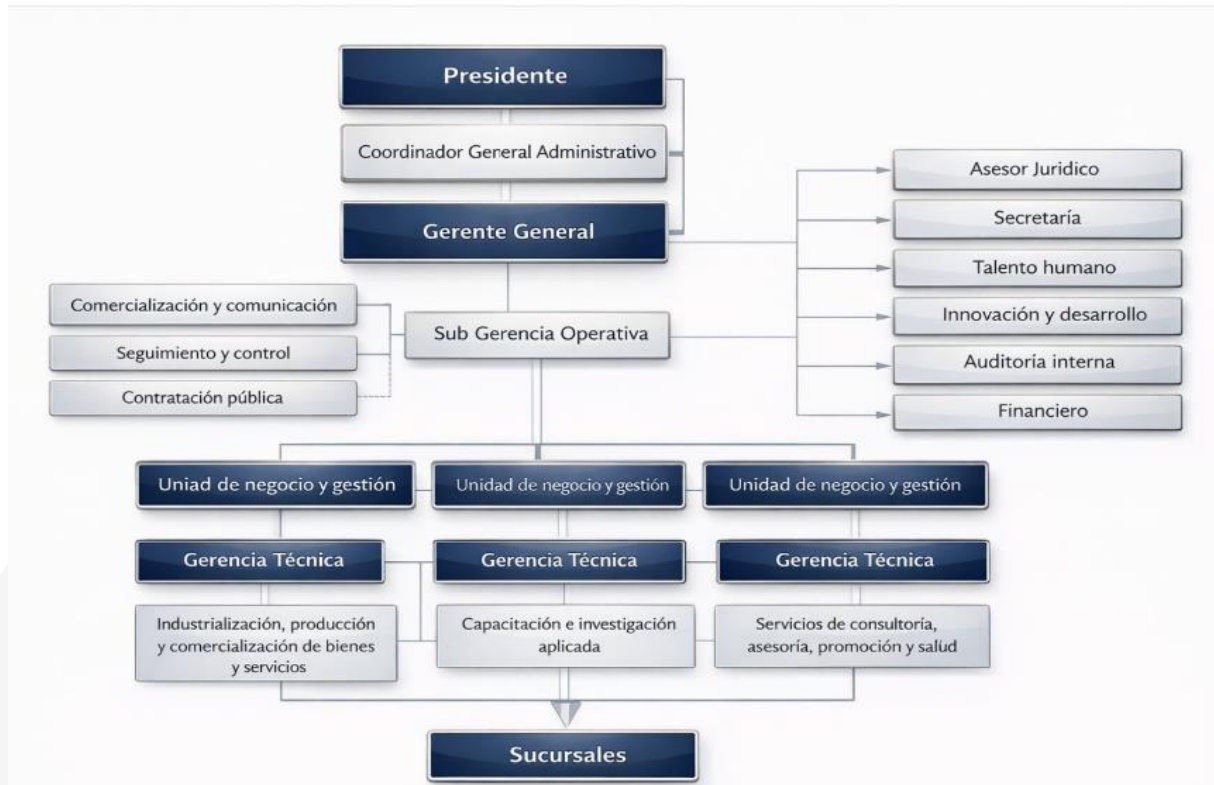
Presidente

Coordinador General Administrativo

Gerente General

Asesor Juridico

Secretaría

Talento humano

Innovación y desarrollo

Auditoría interna

Financiero

Comercialización y comunicación

Seguimiento y control

Contratación pública

Sub Gerencia Operativa

Uniad de negocio y gestión

Unidad de negocio y gestión

Unidad de negocio y gestión

Gerencia Técnica

Gerencia Técnica

Gerencia Técnica

Industrialización, producción y comercialización de bienes y servicios

Capacitación e investigación aplicada

Servicios de consultoría, asesoría, promoción y salúd

Sucursales